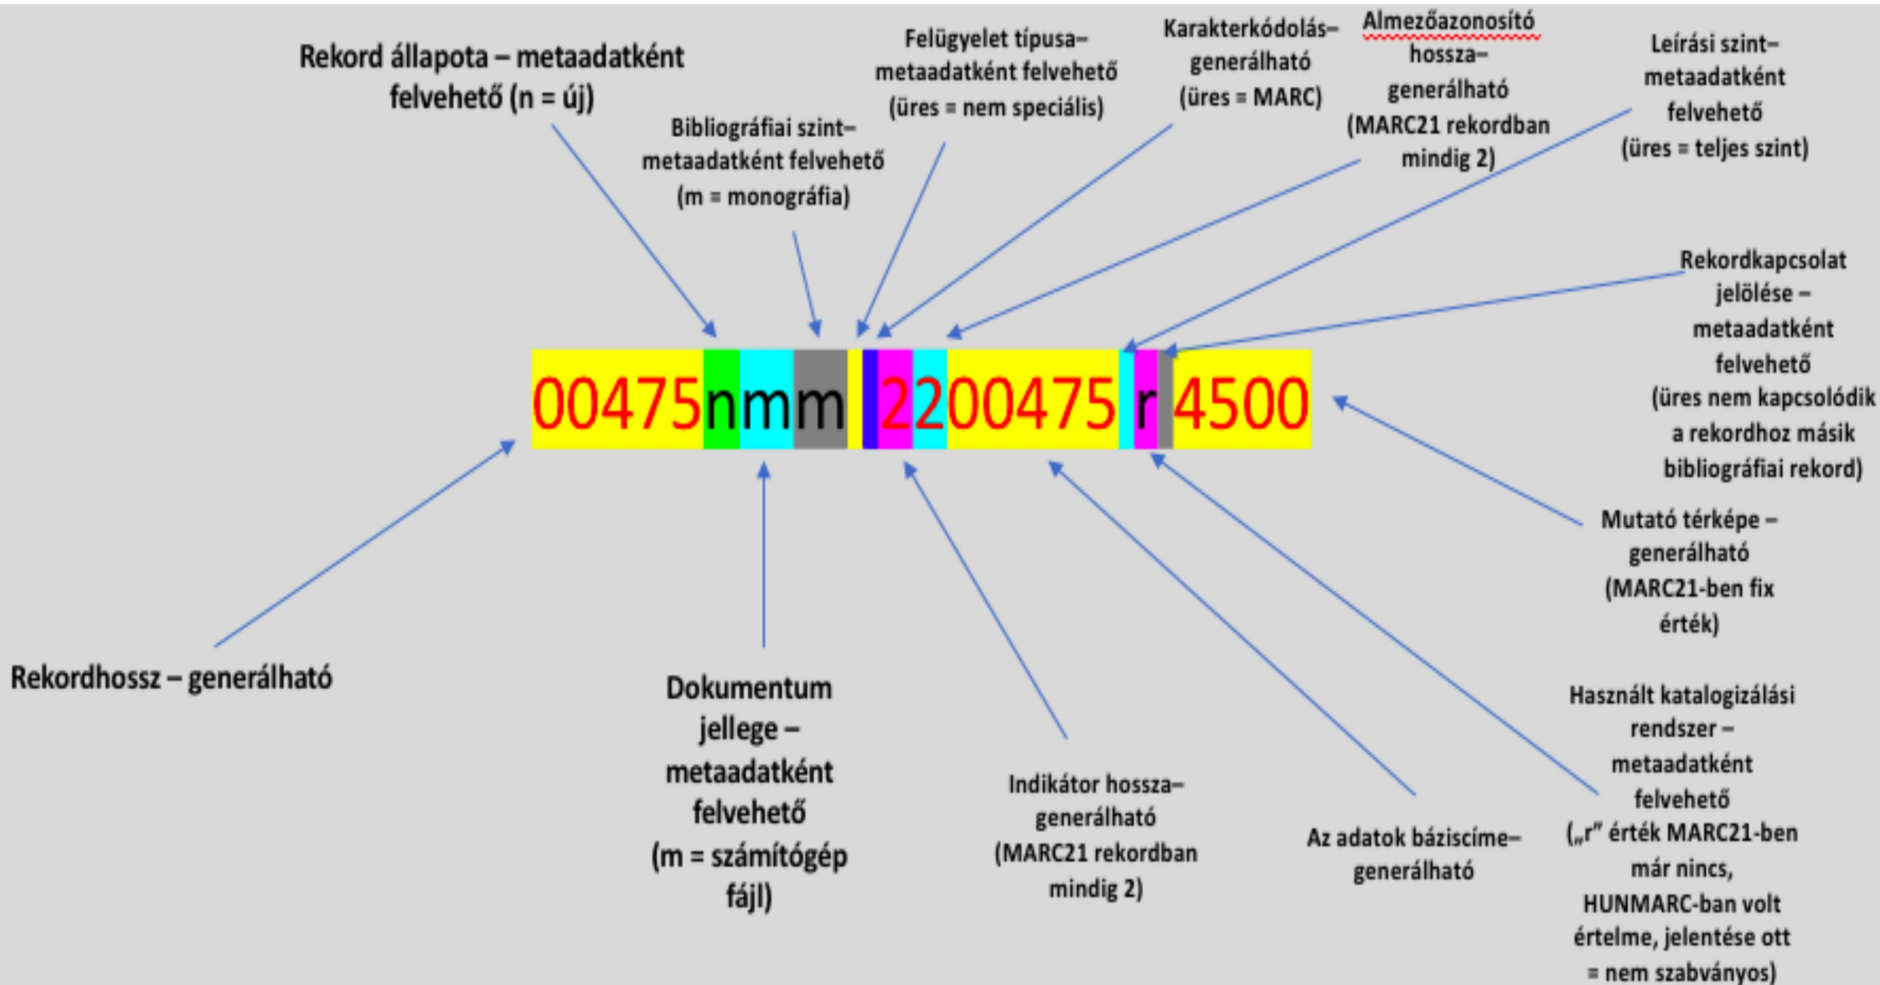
Rekord állapota – metaadatként felvehető (n = új)

Bibliográfiai szint– metaadatként felvehető (m = monográfia)

Felügyelet típusa– metaadatként felvehető (üres = nem speciális)

Karakterkódolás– generálható (üres = MARC)

Almezőazonosító hossza– generálható (MARC21 rekordban mindig 2)

Leírási szint– metaadatként felvehető (üres = teljes szint)

Rekordkapcsolat jelölése – metaadatként felvehető (üres nem kapcsolódik a rekordhoz másik bibliográfiai rekord)

00475nmm 2200475 r 4500

Mutató térképe – generálható (MARC21-ben fix érték)

Rekordhossz – generálható

Dokumentum jellege – metaadatként felvehető (m = számítógép fájl)

Indikátor hossza– generálható (MARC21 rekordban mindig 2)

Az adatok báziscíme– generálható

Használt katalogizálási rendszer – metaadatként felvehető („r" érték MARC21-ben már nincs, HUNMARC-ban volt értelme, jelentése ott = nem szabványos)